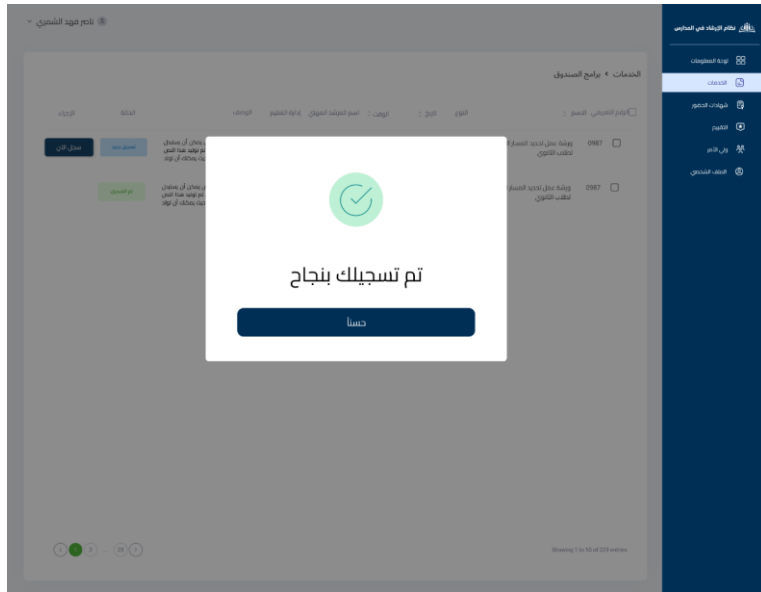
نظام الإرشاد في المدارس

لوحة المعلومات
الخدمات
شهادات الحضور
التقييم
ولي الأمر
الملف الشخصي

ناصر فهد الشمري

الخدمات › برامج الصندوق

الرقم المرجعي | الاسم | النوع | التاريخ | الوقت | اسم المرشد المؤهل | أداة التقييم | الوصف | الحالة | الإجراء

0987 | ورشة عمل تحديد المسار لطلاب الثانوي | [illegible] | تسجيل الآن

0987 | ورشة عمل تحديد المسار لطلاب الثانوي | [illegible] | تم التسجيل

تم تسجيلك بنجاح

حسناً

Showing 1 to 10 of 229 entries

1 2 3 ... 23